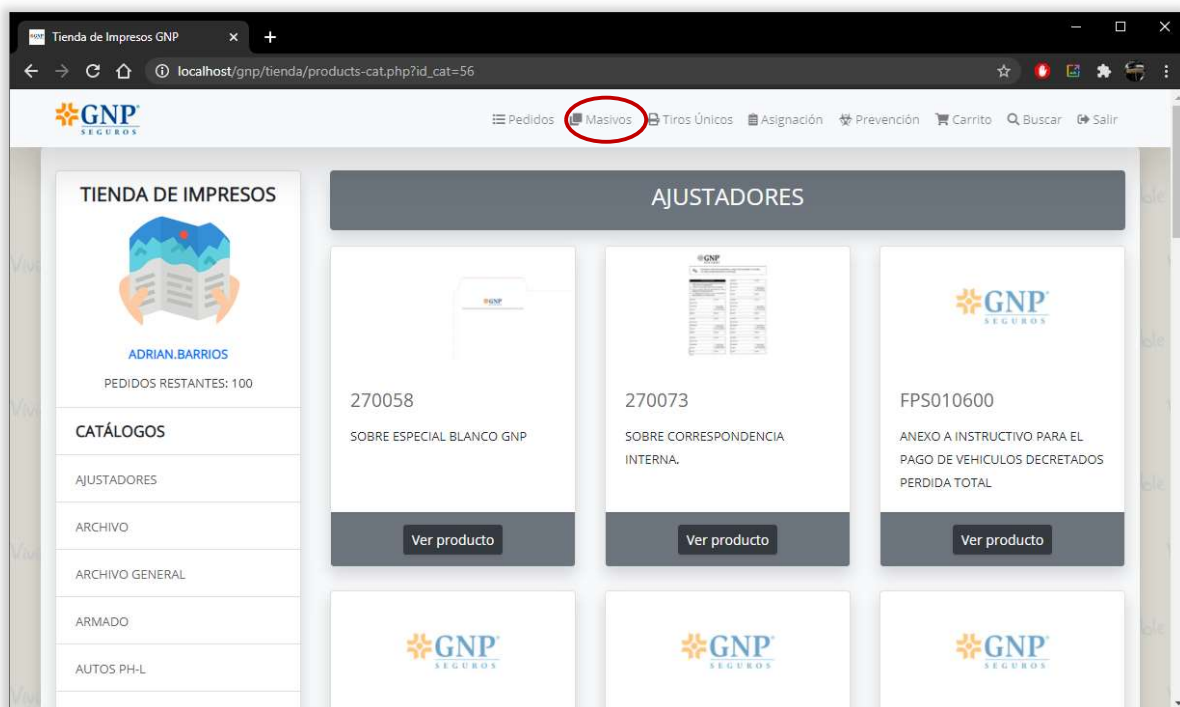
Tienda de Impresos GNP

localhost/gnp/tienda/products-cat.php?id_cat=56

GNP SEGUROS

Pedidos Masivos Tiros Únicos Asignación Prevención Carrito Buscar Salir

TIENDA DE IMPRESOS

ADRIAN.BARRIOS

PEDIDOS RESTANTES: 100

CATÁLOGOS

AJUSTADORES

ARCHIVO

ARCHIVO GENERAL

ARMADO

AUTOS PH-L

AJUSTADORES

GNP

270058

SOBRE ESPECIAL BLANCO GNP

Ver producto

GNP

270073

SOBRE CORRESPONDENCIA INTERNA.

Ver producto

GNP SEGUROS

FPS010600

ANEXO A INSTRUCTIVO PARA EL PAGO DE VEHICULOS DECRETADOS PERDIDA TOTAL

Ver producto

GNP SEGUROS

GNP SEGUROS

GNP SEGUROS